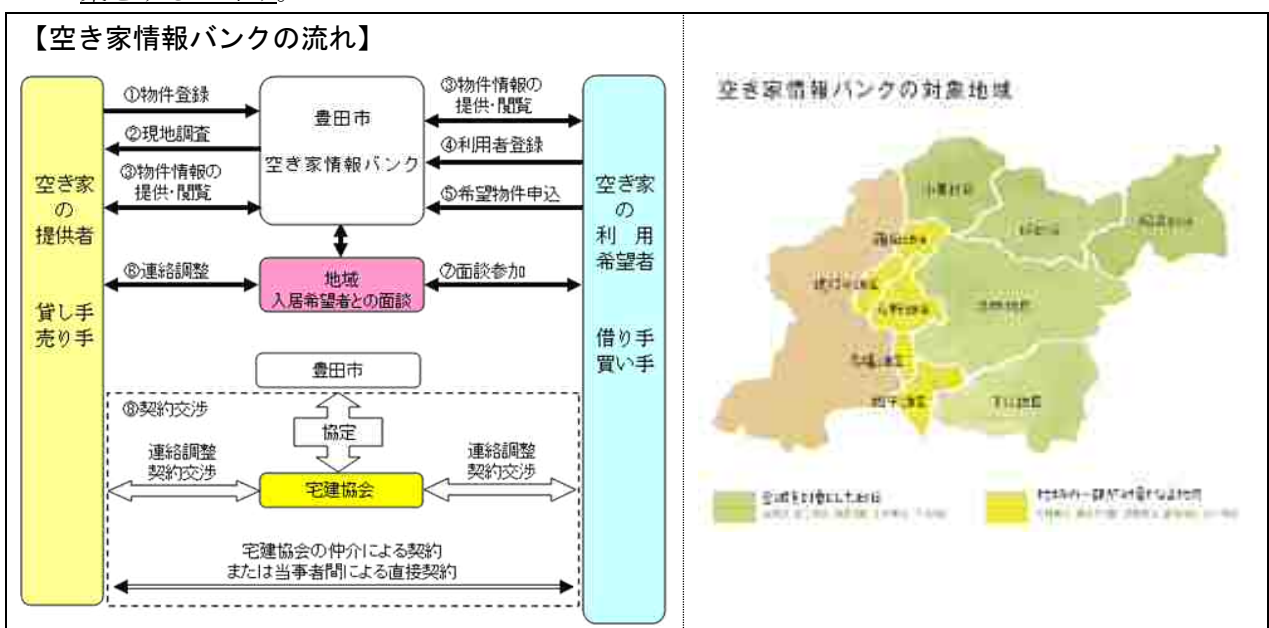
【空き家情報バンクの流れ】

空き家の提供者

貸し手
売り手

①物件登録
②現地調査
③物件情報の提供･閲覧
⑥連絡調整

豊田市
空き家情報バンク

③物件情報の提供･閲覧
④利用者登録
⑤希望物件申込
⑦面談参加

地域
入居希望者との面談

空き家の利用希望者

借り手
買い手

豊田市

⑧契約交渉

協定

連絡調整
契約交渉

宅建協会

連絡調整
契約交渉

宅建協会の仲介による契約
または当事者間による直接契約

空き家情報バンクの対象地域

小原地区

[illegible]

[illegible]

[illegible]

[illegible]

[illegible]

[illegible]

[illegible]

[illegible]

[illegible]

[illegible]

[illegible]